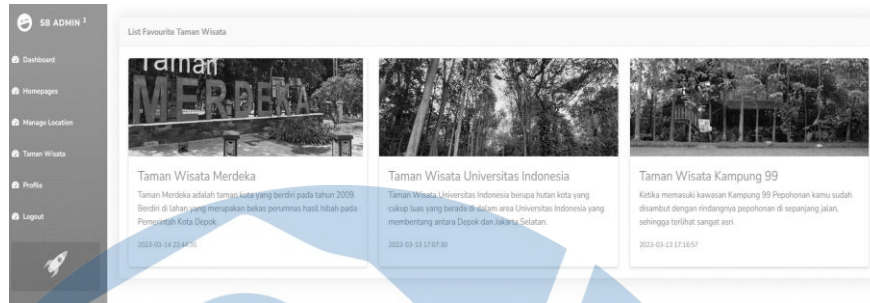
SB ADMIN ²

Dashboard

Homepages

Manage Location

Taman Wisata

Profile

Logout

List Favourite Taman Wisata

Taman MERDEKA

Taman Wisata Merdeka

Taman Merdeka adalah taman kota yang berdiri pada tahun 2009. Berdiri di lahan yang merupakan bekas perumnas hasil hibah pada Pemerintah Kota Depok.

2023-03-14 21:42:56

Taman Wisata Universitas Indonesia

Taman Wisata Universitas Indonesia berupa hutan kota yang cukup luas yang berada di dalam area Universitas Indonesia yang membentang antara Depok dan Jakarta Selatan.

2023-03-13 17:07:30

Taman Wisata Kampung 99

Ketika memasuki kawasan Kampung 99 Pepohonan kamu sudah disambut dengan rindangnya pepohonan di sepanjang jalan, sehingga terlihat sangat asri.

2023-03-13 17:16:57